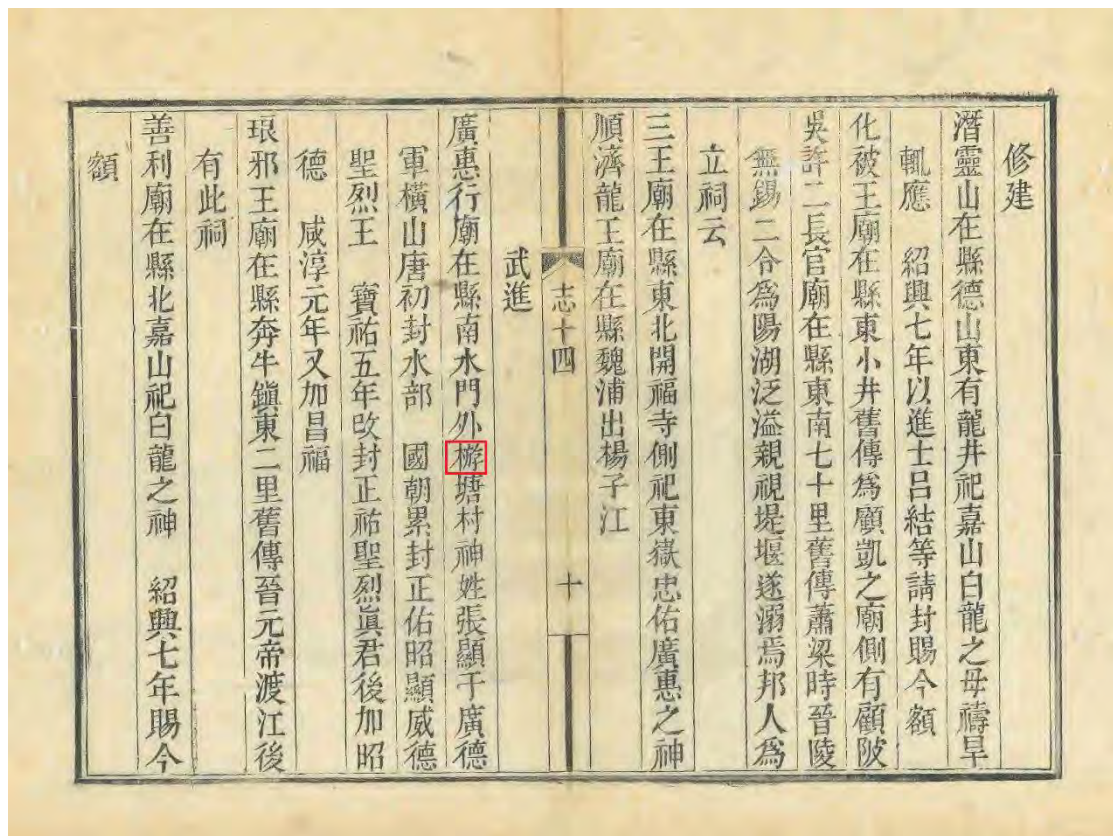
修建

潛靈山在縣德山東有龍井祀嘉山白龍之毋禱旱輒應　紹興七年以進士吕結等請封賜今額

化被王廟在縣東小井舊傳爲顧凱之廟側有顧陂

吴許二長官廟在縣東南七十里舊傳蕭梁時晉陵無錫二令爲陽湖泛溢親視堤堰遂溺焉邦人爲立祠云

三王廟在縣東北開福寺側祀東嶽忠佑廣惠之神

順濟龍王廟在縣魏浦出楊子江

志十四　十

武進

廣惠行廟在縣南水門外塝塘村神姓張顯于廣德軍横山唐初封水部　國朝累封正佑昭顯威德聖烈王　寶祐五年改封正祐聖烈眞君後加昭德　咸淳元年又加昌福

琅邪王廟在縣奔牛鎭東二里舊傳晉元帝渡江後有此祠

善利廟在縣北嘉山祀白龍之神　紹興七年賜今額